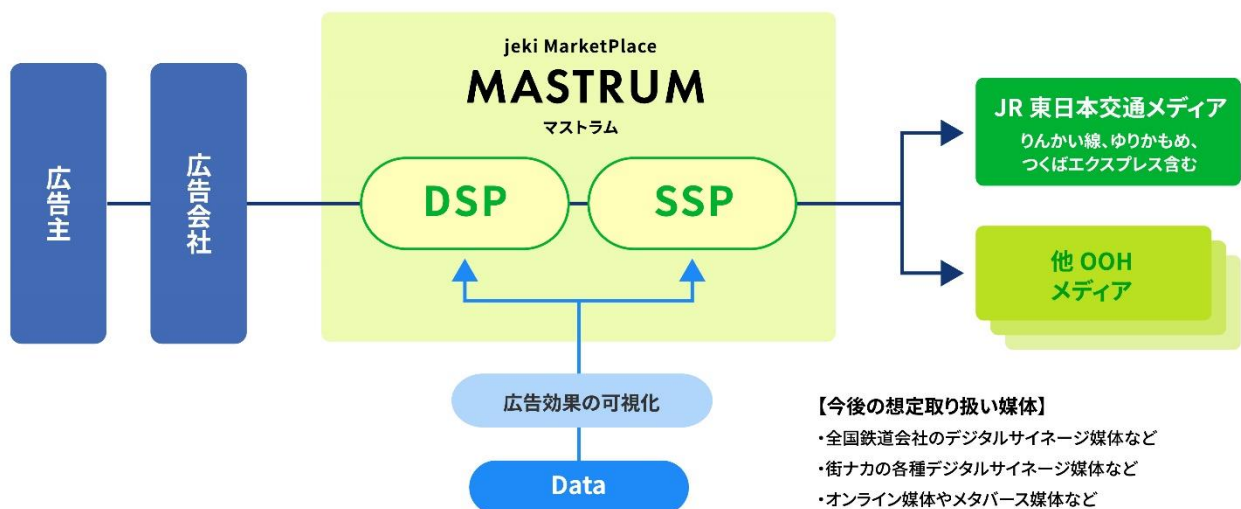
広告主

広告会社

jeki MarketPlace
MASTRUM
マストラム

DSP

SSP

JR 東日本交通メディア
りんかい線、ゆりかもめ、つくばエクスプレス含む

他 OOH メディア

広告効果の可視化

Data

【今後の想定取り扱い媒体】
・全国鉄道会社のデジタルサイネージ媒体など
・街ナカの各種デジタルサイネージ媒体など
・オンライン媒体やメタバース媒体など